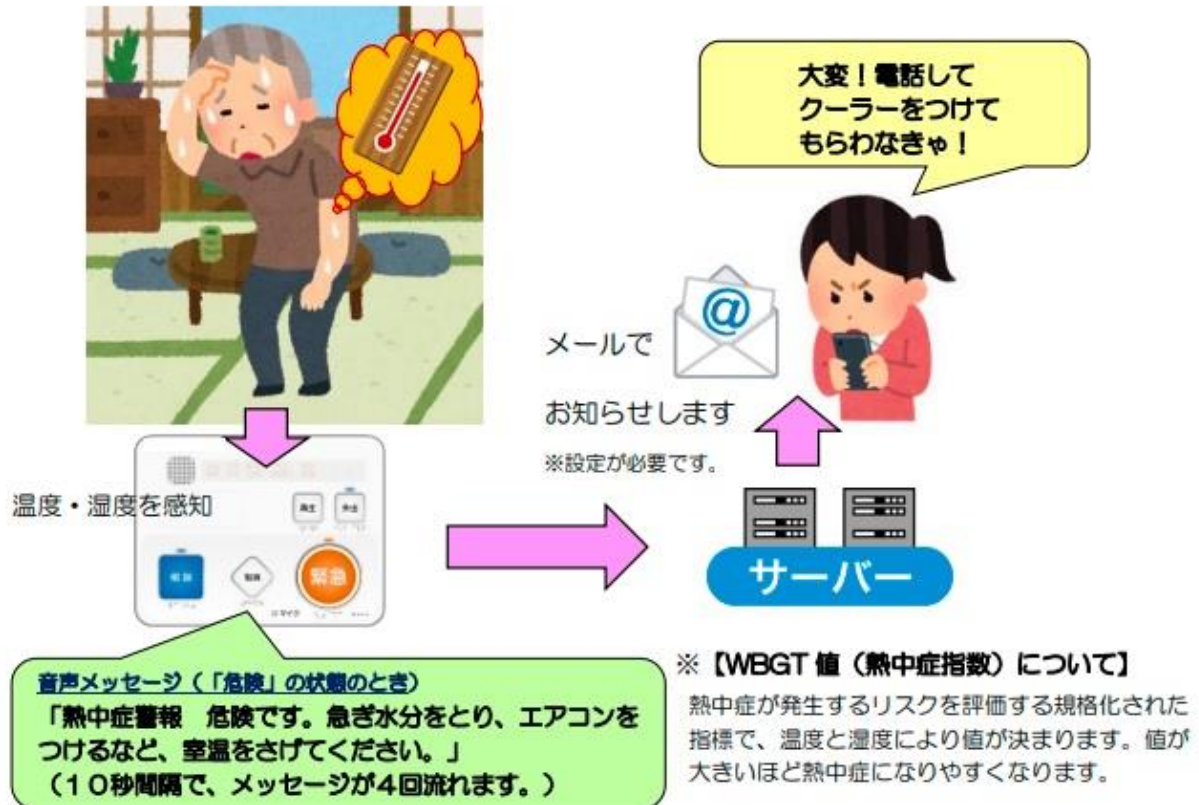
大変！電話して
クーラーをつけて
もらわなきゃ！

メールで

お知らせします

※設定が必要です。

温度・湿度を感知

緊急

サーバー

音声メッセージ（「危険」の状態のとき）
「熱中症警報　危険です。急ぎ水分をとり、エアコンをつけるなど、室温をさげてください。」
（１０秒間隔で、メッセージが４回流れます。）

※【WBGT 値（熱中症指数）について】
熱中症が発生するリスクを評価する規格化された指標で、温度と湿度により値が決まります。値が大きいほど熱中症になりやすくなります。